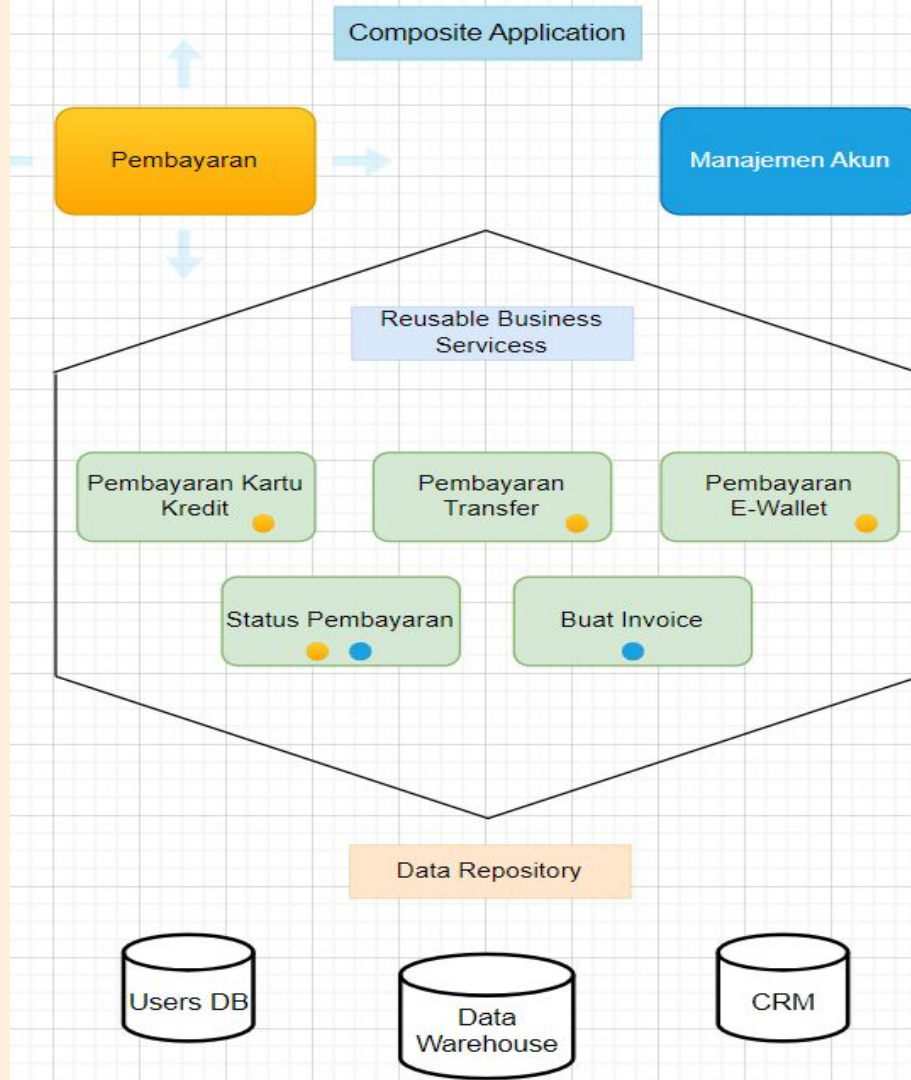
Composite Application

Pembayaran

Manajemen Akun

Reusable Business Servicess

Pembayaran Kartu Kredit

Pembayaran Transfer

Pembayaran E-Wallet

Status Pembayaran

Buat Invoice

Data Repository

Users DB

Data Warehouse

CRM